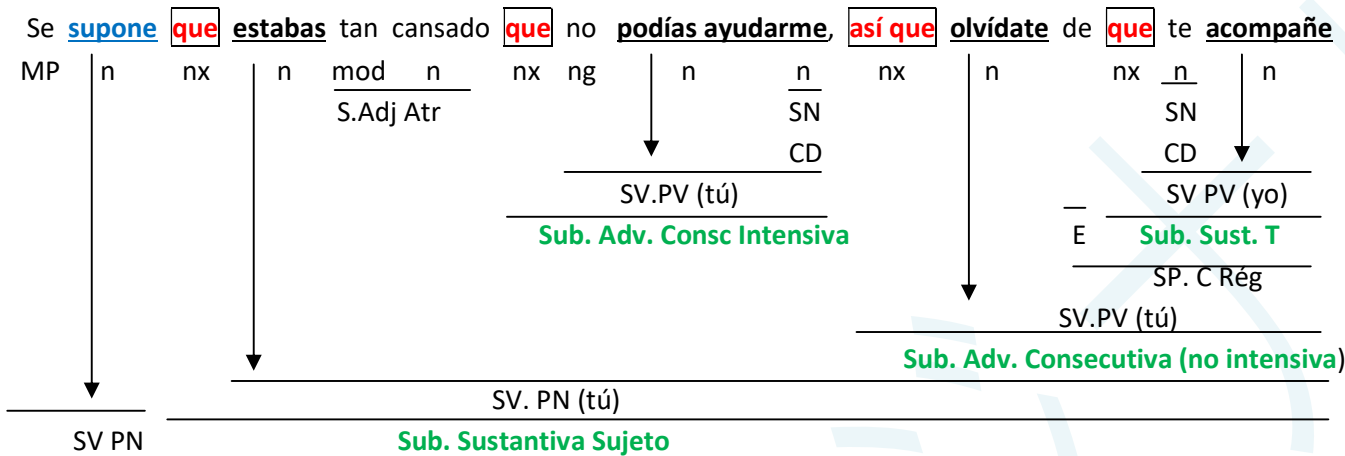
Se **supone** **que** **estabas** tan cansado **que** no **podías ayudarme**, **así que** **olvídate** de **que** te **acompañe**

MP n nx n mod n nx ng n n nx n nx n n

S.Adj Atr

SN

CD

SV.PV (tú)

Sub. Adv. Consc Intensiva

SN

CD

SV PV (yo)

E Sub. Sust. T

SP. C Rég

SV.PV (tú)

Sub. Adv. Consecutiva (no intensiva)

SV. PN (tú)

SV PN Sub. Sustantiva Sujeto